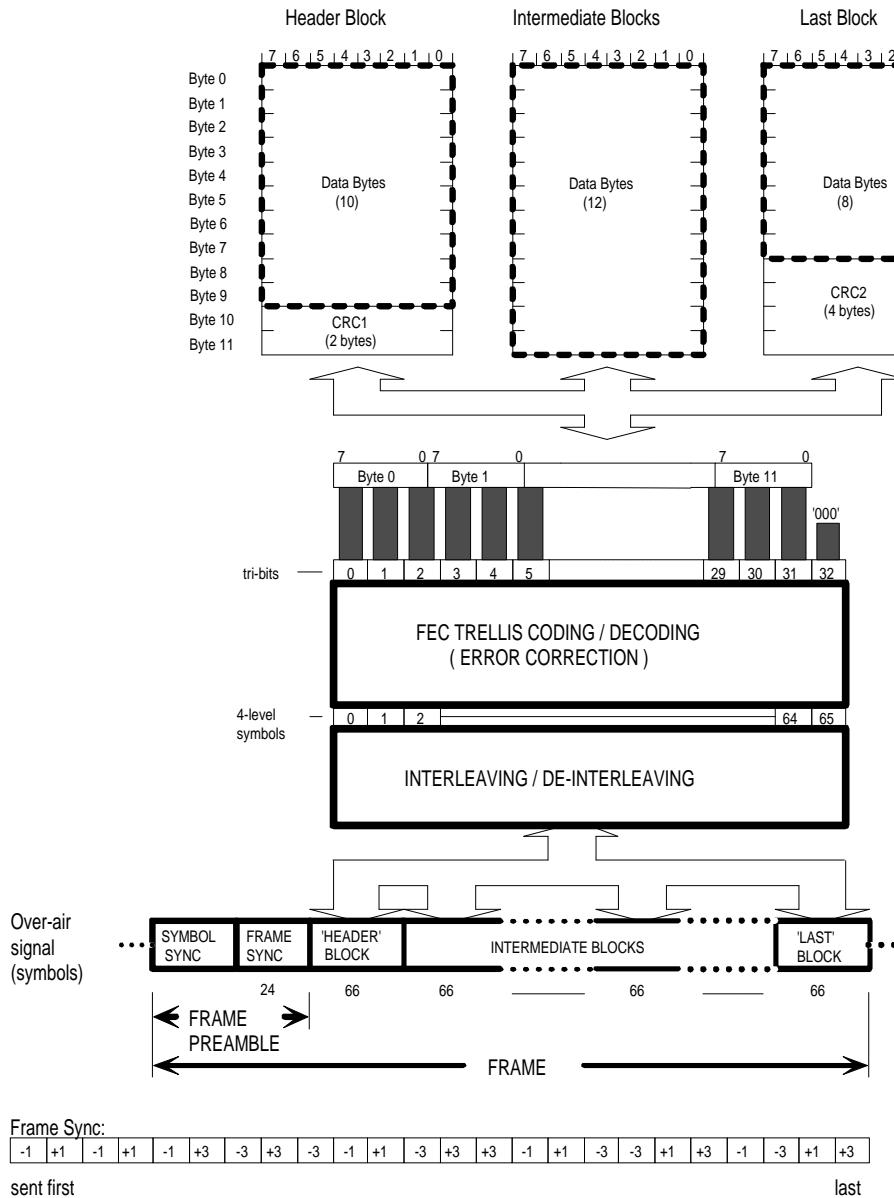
Header Block

Intermediate Blocks

Last Block

7 6 5 4 3 2 1 0

7 6 5 4 3 2 1 0

7 6 5 4 3 2

Byte 0
Byte 1
Byte 2
Byte 3
Byte 4
Byte 5
Byte 6
Byte 7
Byte 8
Byte 9
Byte 10
Byte 11

Data Bytes (10)

CRC1 (2 bytes)

Data Bytes (12)

Data Bytes (8)

CRC2 (4 bytes)

7 0 7 0 7 0

Byte 0 Byte 1 Byte 11

'000'

tri-bits

| 0 | 1 | 2 | 3 | 4 | 5 | 29 | 30 | 31 | 32 |
|---|---|---|---|---|---|---|---|---|---|

FEC TRELLIS CODING / DECODING
( ERROR CORRECTION )

4-level symbols

| 0 | 1 | 2 | 64 | 65 |
|---|---|---|---|---|

INTERLEAVING / DE-INTERLEAVING

Over-air signal (symbols)

SYMBOL SYNC

FRAME SYNC

'HEADER' BLOCK

INTERMEDIATE BLOCKS

'LAST' BLOCK

24 66 66 66 66

FRAME PREAMBLE

FRAME

Frame Sync:

| -1 | +1 | -1 | +1 | -1 | +3 | -3 | +3 | -3 | -1 | +1 | -3 | +3 | +3 | -1 | +1 | -3 | -3 | +1 | +3 | -1 | -3 | +1 | +3 |
|---|---|---|---|---|---|---|---|---|---|---|---|---|---|---|---|---|---|---|---|---|---|---|---|

sent first

last